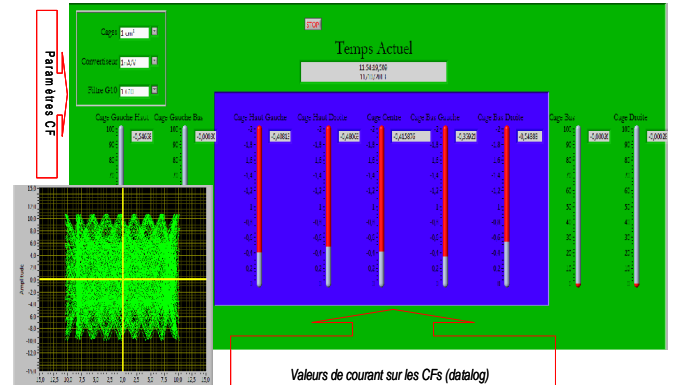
Paramètres CF

Cage 1 cm²
Correcteur 1 A/V
Filtre G10

STOP

Temps Actuel
11:54:59,590
11/12/2011

Cage Gauche Haut -0,54608
Cage Gauche Bas -0,00026
Cage Haut Gauche -1,40812
Cage Haut Droite -1,40605
Cage Centre -1,41876
Cage Bas Gauche -1,35921
Cage Bas Droite -1,54881
Cage Bas -0,00026
Cage Droite -0,00026

Valeurs de courant sur les CFs (datalog)